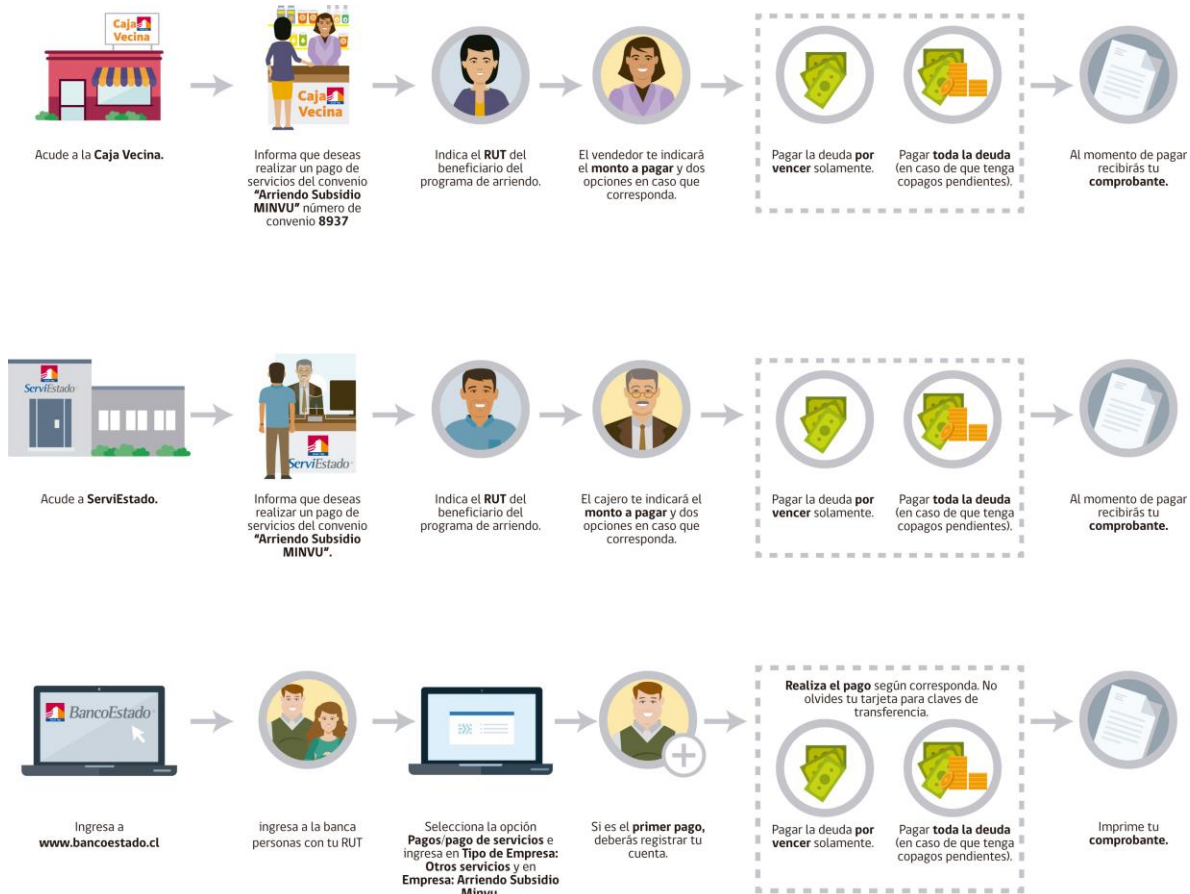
Caja Vecina

Caja Vecina

Acude a la **Caja Vecina.**

Informa que deseas realizar un pago de servicios del convenio **"Arriendo Subsidio MINVU"** número de convenio **8937**

Indica el **RUT** del beneficiario del programa de arriendo.

El vendedor te indicará el **monto a pagar** y dos opciones en caso que corresponda.

Pagar la deuda **por vencer** solamente.

Pagar **toda la deuda** (en caso de que tenga copagos pendientes).

Al momento de pagar recibirás tu **comprobante.**

ServiEstado

ServiEstado

Acude a **ServiEstado.**

Informa que deseas realizar un pago de servicios del convenio **"Arriendo Subsidio MINVU".**

Indica el **RUT** del beneficiario del programa de arriendo.

El cajero te indicará el **monto a pagar** y dos opciones en caso que corresponda.

Pagar la deuda **por vencer** solamente.

Pagar **toda la deuda** (en caso de que tenga copagos pendientes).

Al momento de pagar recibirás tu **comprobante.**

BancoEstado

Ingresa a **www.bancoestado.cl**

ingresa a la banca personas con tu RUT

Selecciona la opción **Pagos/pago de servicios** e ingresa en **Tipo de Empresa: Otros servicios** y en **Empresa: Arriendo Subsidio Minvu**

Si es el **primer pago,** deberás registrar tu cuenta.

**Realiza el pago** según corresponda. No olvides tu tarjeta para claves de transferencia.

Pagar la deuda **por vencer** solamente.

Pagar **toda la deuda** (en caso de que tenga copagos pendientes).

Imprime tu **comprobante.**